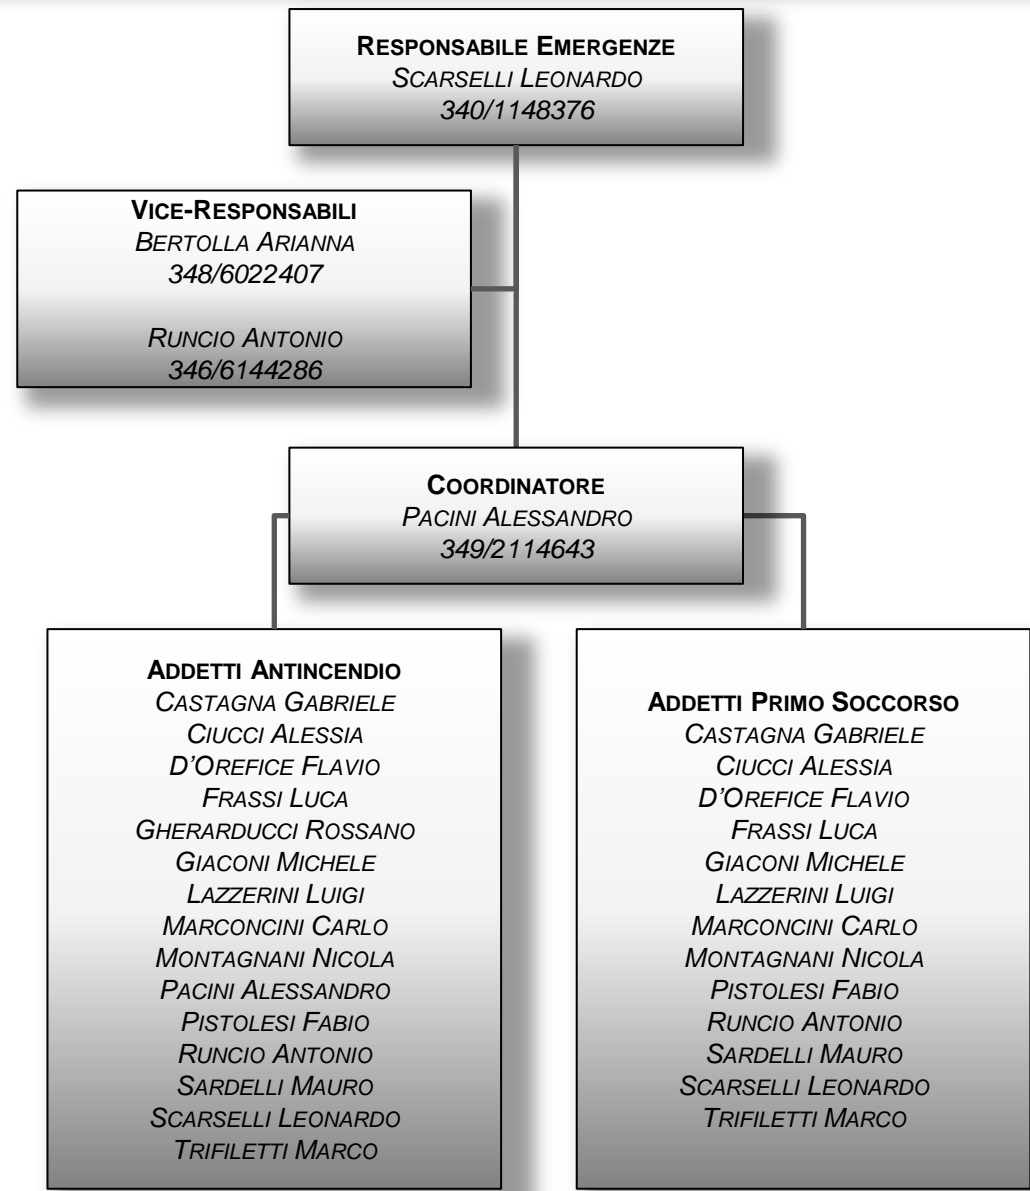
RESPONSABILE EMERGENZE
SCARSELLI LEONARDO
340/1148376

VICE-RESPONSABILI
BERTOLLA ARIANNA
348/6022407

RUNCIO ANTONIO
346/6144286

COORDINATORE
PACINI ALESSANDRO
349/2114643

ADDETTI ANTINCENDIO
CASTAGNA GABRIELE
CIUCCI ALESSIA
D'OREFICE FLAVIO
FRASSI LUCA
GHERARDUCCI ROSSANO
GIACONI MICHELE
LAZZERINI LUIGI
MARCONCINI CARLO
MONTAGNANI NICOLA
PACINI ALESSANDRO
PISTOLESI FABIO
RUNCIO ANTONIO
SARDELLI MAURO
SCARSELLI LEONARDO
TRIFILETTI MARCO

ADDETTI PRIMO SOCCORSO
CASTAGNA GABRIELE
CIUCCI ALESSIA
D'OREFICE FLAVIO
FRASSI LUCA
GIACONI MICHELE
LAZZERINI LUIGI
MARCONCINI CARLO
MONTAGNANI NICOLA
PISTOLESI FABIO
RUNCIO ANTONIO
SARDELLI MAURO
SCARSELLI LEONARDO
TRIFILETTI MARCO